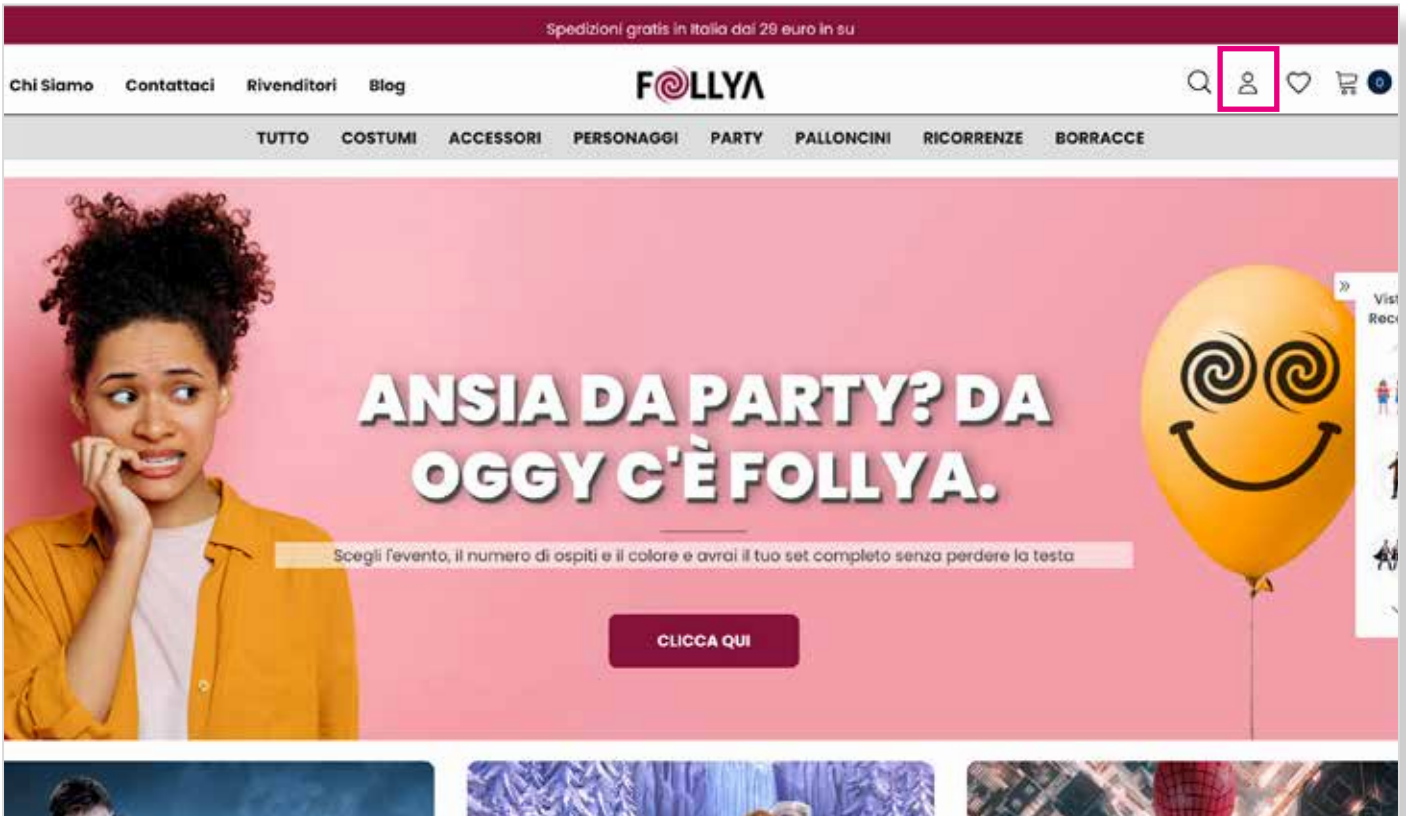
Spedizioni gratis in Italia dai 29 euro in su

Chi Siamo Contattaci Rivenditori Blog

FOLLYA

0

TUTTO COSTUMI ACCESSORI PERSONAGGI PARTY PALLONCINI RICORRENZE BORRACCE

ANSIA DA PARTY? DA OGGY C'È FOLLYA.

Scegli l'evento, il numero di ospiti e il colore e avrai il tuo set completo senza perdere la testa

CLICCA QUI

Vist
Rec